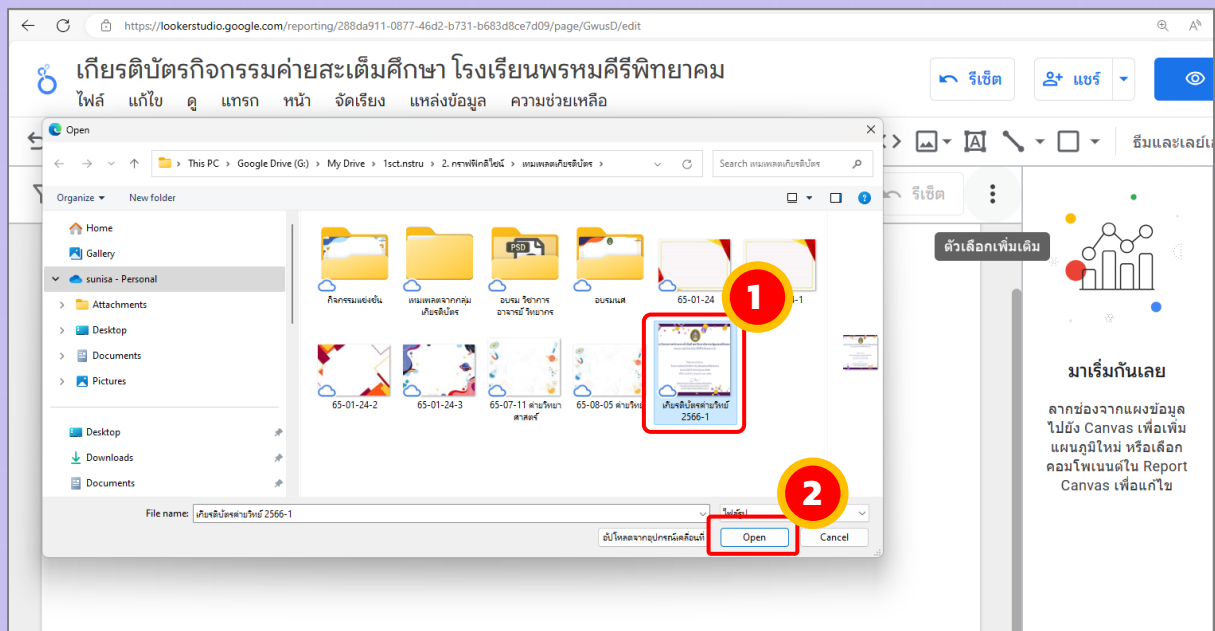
https://lookerstudio.google.com/reporting/288da911-0877-46d2-b731-b683d8ce7d09/page/GwusD/edit

เกียรติบัตรกิจกรรมค่ายสะเต็มศึกษา โรงเรียนพรหมคีรีพิทยาคม

ไฟล์ แก้ไข ดู แทรก หน้า จัดเรียง แหล่งข้อมูล ความช่วยเหลือ

รีเซ็ต

แชร์

ธีมและเลย์เ

รีเซ็ต

ตัวเลือกเพิ่มเติม

Open

This PC > Google Drive (G:) > My Drive > 1sct.nstru > 2. กราฟฟิกดีไซน์ > เทมเพลตเกียรติบัตร

Search เทมเพลตเกียรติบัตร

Organize

New folder

Home

Gallery

sunisa - Personal

Attachments

Desktop

Documents

Pictures

Desktop

Downloads

Documents

กิจกรรมแข่งขัน

เทมเพลตจากกลุ่มเกียรติบัตร

อบรม วิชาการ อาจารย์ วิทยากร

อบรมเนส

65-01-24

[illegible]-1

65-01-24-2

65-01-24-3

65-07-11 ค่ายวิทยาศาสตร์

65-08-05 ค่ายวิทย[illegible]

เกียรติบัตรค่ายวิทย์ 2566-1

1

2

File name: เกียรติบัตรค่ายวิทย์ 2566-1

ไฟล์รูป

อัปโหลดจากอุปกรณ์เคลื่อนที่

Open

Cancel

มาเริ่มกันเลย

ลากช่องจากแผงข้อมูลไปยัง Canvas เพื่อเพิ่มแผนภูมิใหม่ หรือเลือกคอมโพเนนต์ใน Report Canvas เพื่อแก้ไข